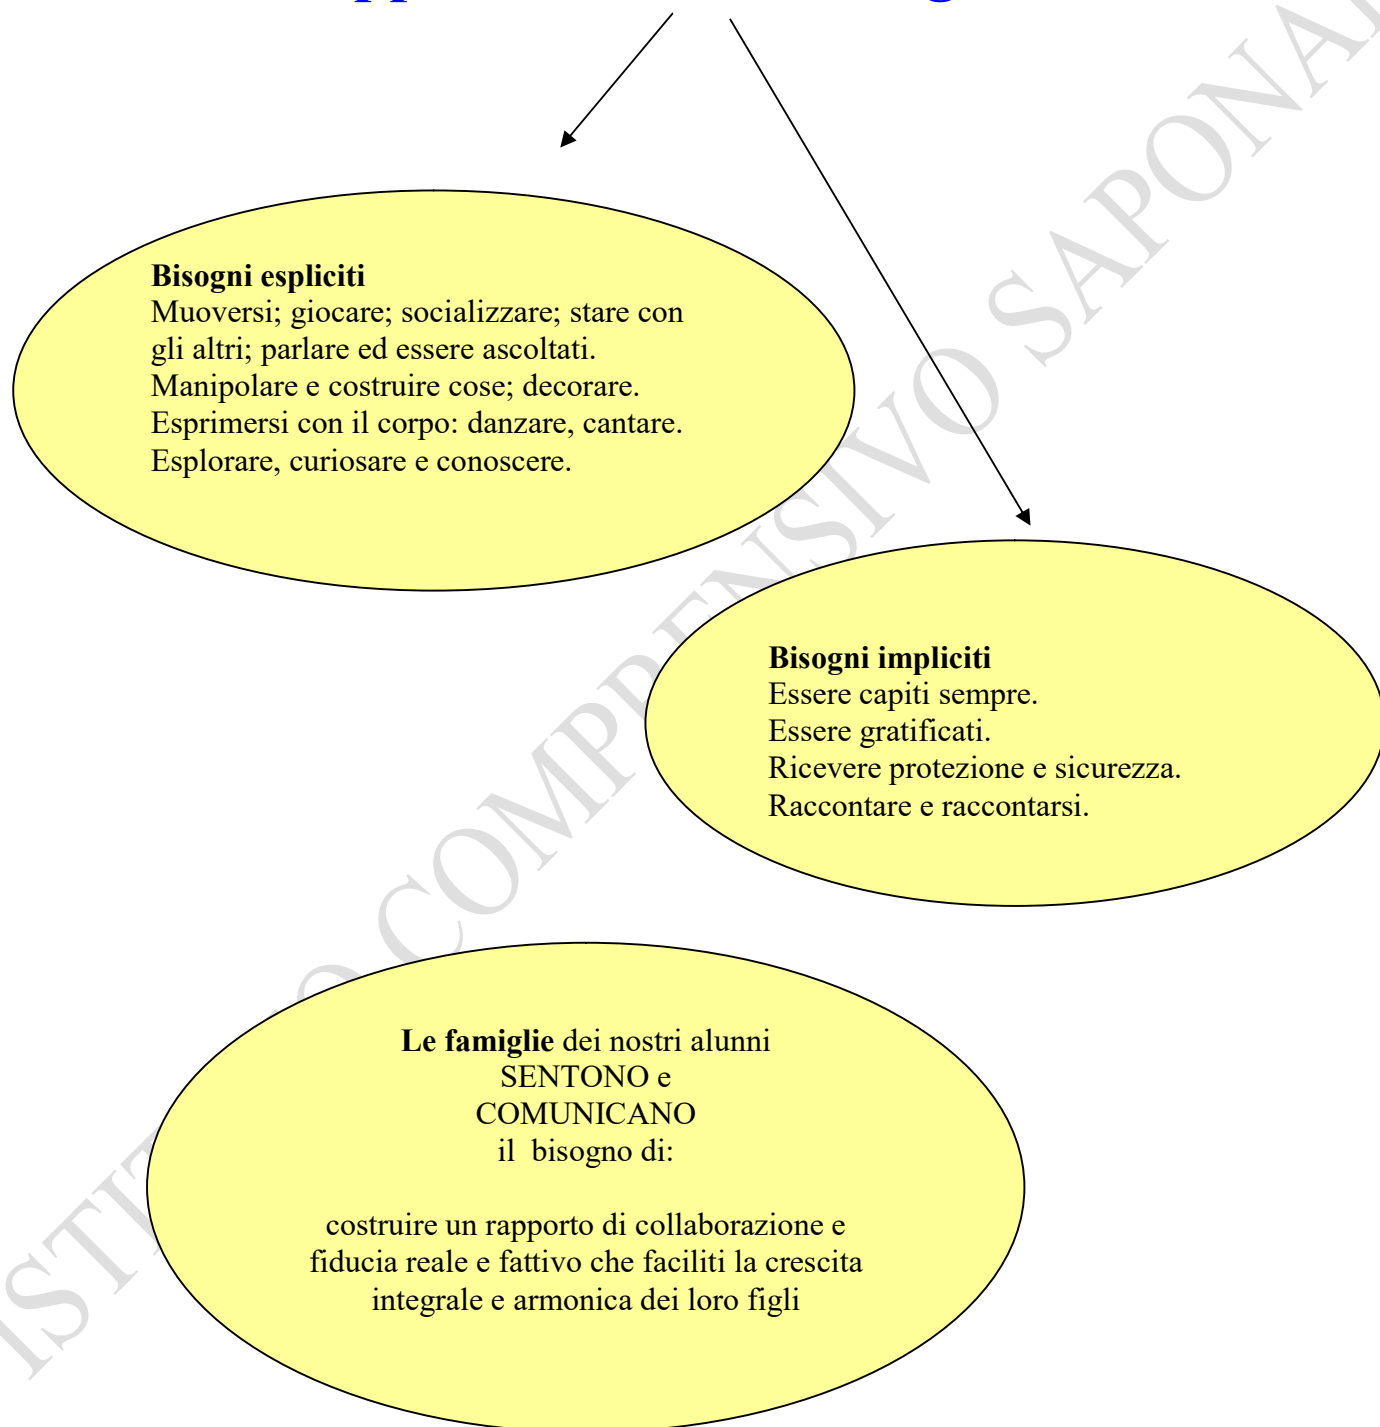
Bisogni espliciti
Muoversi; giocare; socializzare; stare con gli altri; parlare ed essere ascoltati.
Manipolare e costruire cose; decorare.
Esprimersi con il corpo: danzare, cantare.
Esplorare, curiosare e conoscere.

Bisogni impliciti
Essere capiti sempre.
Essere gratificati.
Ricevere protezione e sicurezza.
Raccontare e raccontarsi.

Le famiglie dei nostri alunni
SENTONO e
COMUNICANO
il bisogno di:

costruire un rapporto di collaborazione e fiducia reale e fattivo che faciliti la crescita integrale e armonica dei loro figli

ISTI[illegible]O COMPRENSIVO SAPONA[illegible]